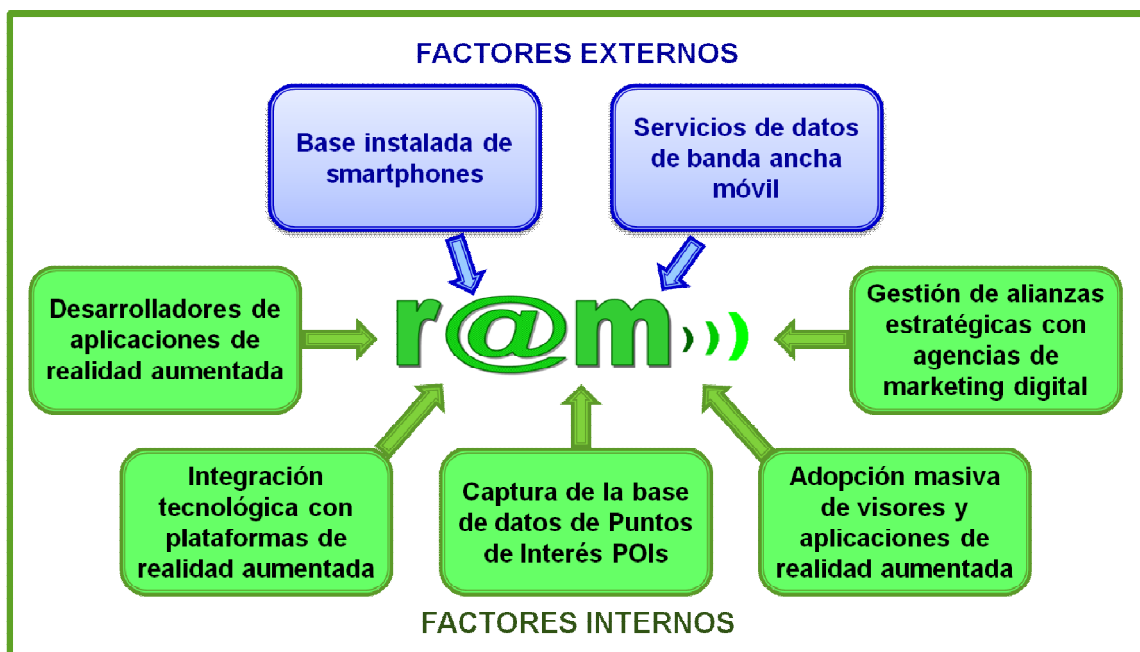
FACTORES EXTERNOS

Base instalada de smartphones

Servicios de datos de banda ancha móvil

Desarrolladores de aplicaciones de realidad aumentada

r@m

Gestión de alianzas estratégicas con agencias de marketing digital

Integración tecnológica con plataformas de realidad aumentada

Captura de la base de datos de Puntos de Interés POIs

Adopción masiva de visores y aplicaciones de realidad aumentada

FACTORES INTERNOS